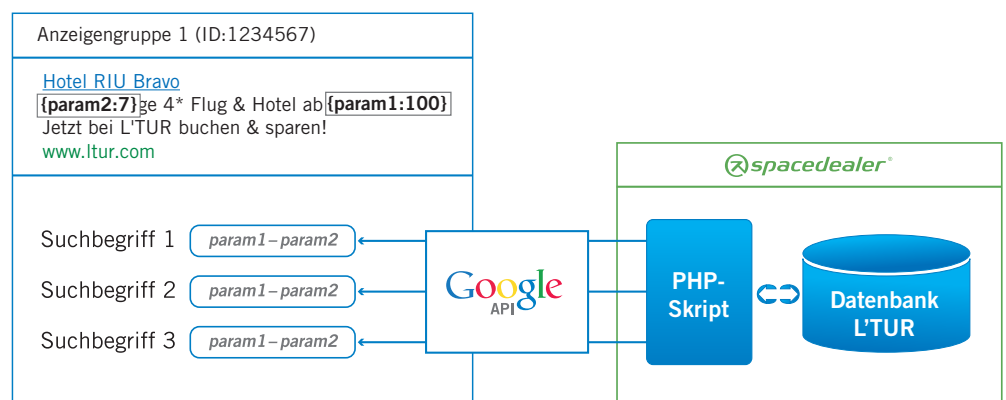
Anzeigengruppe 1 (ID:1234567)

Hotel RIU Bravo
{param2:7}ge 4* Flug & Hotel ab {param1:100}
Jetzt bei L'TUR buchen & sparen!
www.ltur.com

Suchbegriff 1 param1 – param2
Suchbegriff 2 param1 – param2
Suchbegriff 3 param1 – param2

Google API

spacedealer®

PHP-Skript

Datenbank L'TUR